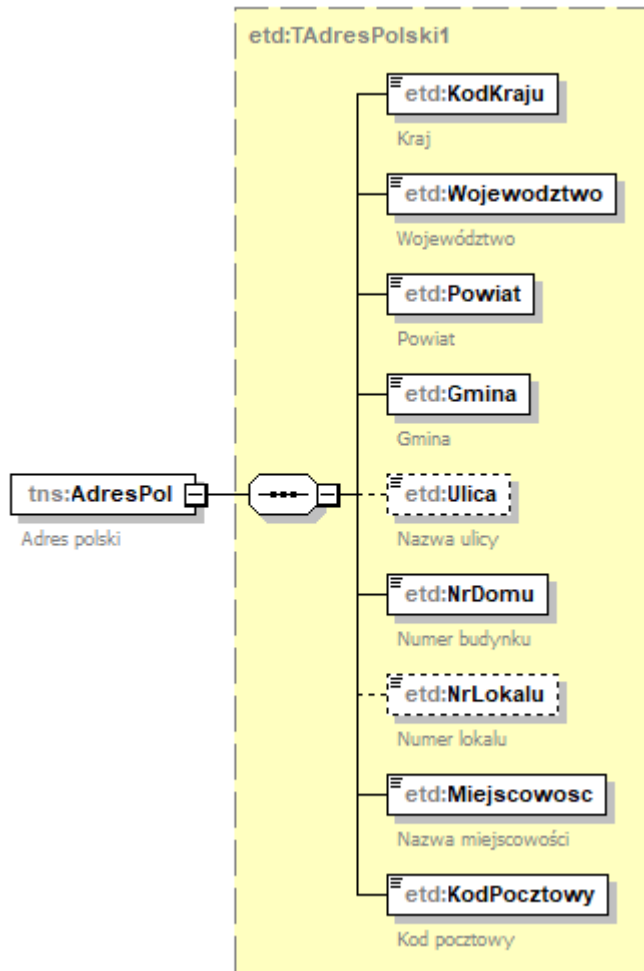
etd:TAdresPolski1

tns:AdresPol

Adres polski

etd:KodKraju

Kraj

etd:Wojewodztwo

Województwo

etd:Powiat

Powiat

etd:Gmina

Gmina

etd:Ulica

Nazwa ulicy

etd:NrDomu

Numer budynku

etd:NrLokalu

Numer lokalu

etd:Miejscowosc

Nazwa miejscowości

etd:KodPocztowy

Kod pocztowy